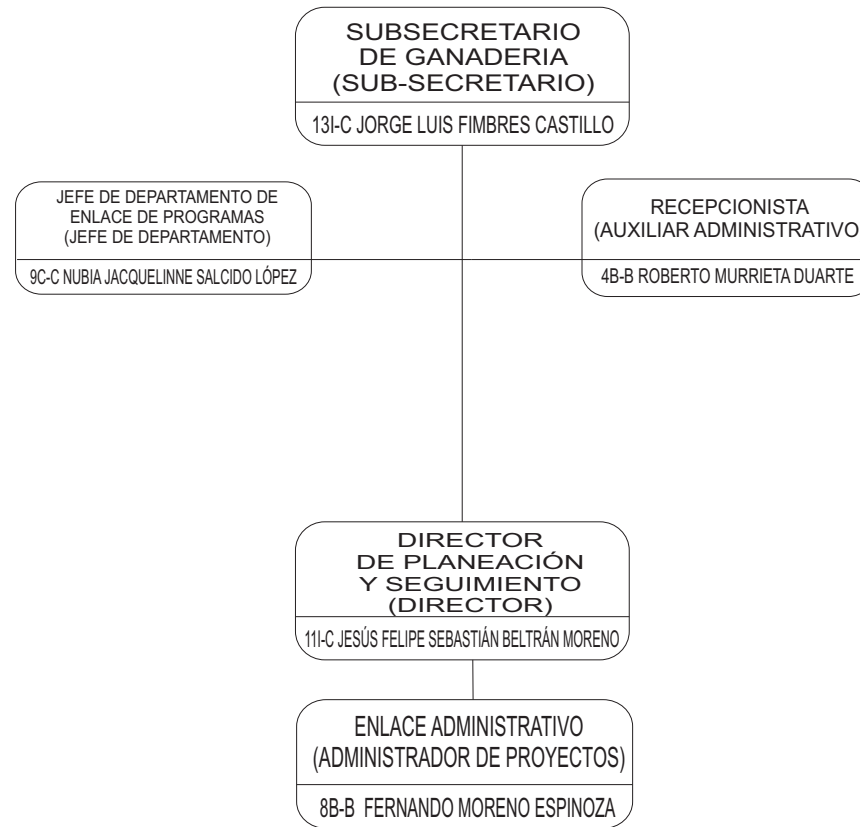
SUBSECRETARIO
DE GANADERIA
(SUB-SECRETARIO)

13I-C JORGE LUIS FIMBRES CASTILLO

JEFE DE DEPARTAMENTO DE
ENLACE DE PROGRAMAS
(JEFE DE DEPARTAMENTO)

9C-C NUBIA JACQUELINNE SALCIDO LÓPEZ

RECEPCIONISTA
(AUXILIAR ADMINISTRATIVO

4B-B ROBERTO MURRIETA DUARTE

DIRECTOR
DE PLANEACIÓN
Y SEGUIMIENTO
(DIRECTOR)

11I-C JESÚS FELIPE SEBASTIÁN BELTRÁN MORENO

ENLACE ADMINISTRATIVO
(ADMINISTRADOR DE PROYECTOS)

8B-B FERNANDO MORENO ESPINOZA